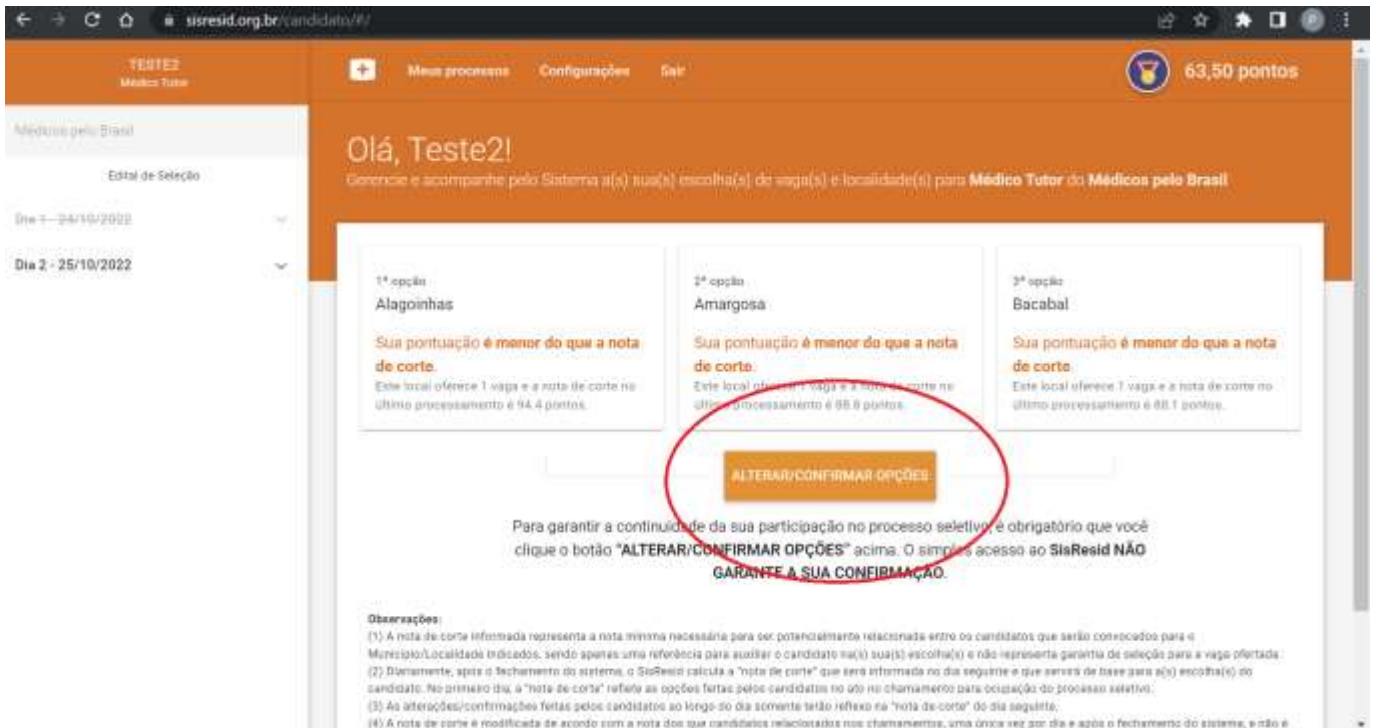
sisresid.org.br/candidato/#/

TESTE2
Médico Tutor

Meus processos Configurações Sair

63,50 pontos

Médicos pelo Brasil

Edital de Seleção

Dia 1 - 24/10/2022

Dia 2 - 25/10/2022

Olá, Teste2!

Gerencie e acompanhe pelo Sistema a(s) sua(s) escolha(s) de vaga(s) e localidade(s) para **Médico Tutor** do **Médicos pelo Brasil**

1ª opção
Alagoinhas

Sua pontuação **é menor do que a nota de corte.**
Este local oferece 1 vaga e a nota de corte no último processamento é 94.4 pontos.

2ª opção
Amargosa

Sua pontuação **é menor do que a nota de corte.**
Este local oferece 1 vaga e a nota de corte no último processamento é 88.8 pontos.

3ª opção
Bacabal

Sua pontuação **é menor do que a nota de corte.**
Este local oferece 1 vaga e a nota de corte no último processamento é 88.1 pontos.

ALTERAR/CONFIRMAR OPÇÕES

Para garantir a continuidade da sua participação no processo seletivo, é obrigatório que você clique o botão **"ALTERAR/CONFIRMAR OPÇÕES"** acima. O simples acesso ao **SisResid NÃO GARANTE A SUA CONFIRMAÇÃO.**

Observações:
(1) A nota de corte informada representa a nota mínima necessária para ser potencialmente relacionada entre os candidatos que serão convocados para o Município/Localidade indicados, sendo apenas uma referência para auxiliar o candidato na(s) sua(s) escolha(s) e não representa garantia de seleção para a vaga ofertada.
(2) Diariamente, após o fechamento do sistema, o SisResid calcula a "nota de corte" que será informada no dia seguinte e que servirá de base para a(s) escolha(s) do candidato. No primeiro dia, a "nota de corte" reflete as opções feitas pelos candidatos no ato no chamamento para ocupação do processo seletivo.
(3) As alterações/confirmações feitas pelos candidatos ao longo do dia somente terão reflexo na "nota de corte" do dia seguinte.
(4) A nota de corte é modificada de acordo com a nota dos que candidatos relacionados nos chamamentos, uma única vez por dia e após o fechamento do sistema, e não é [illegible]